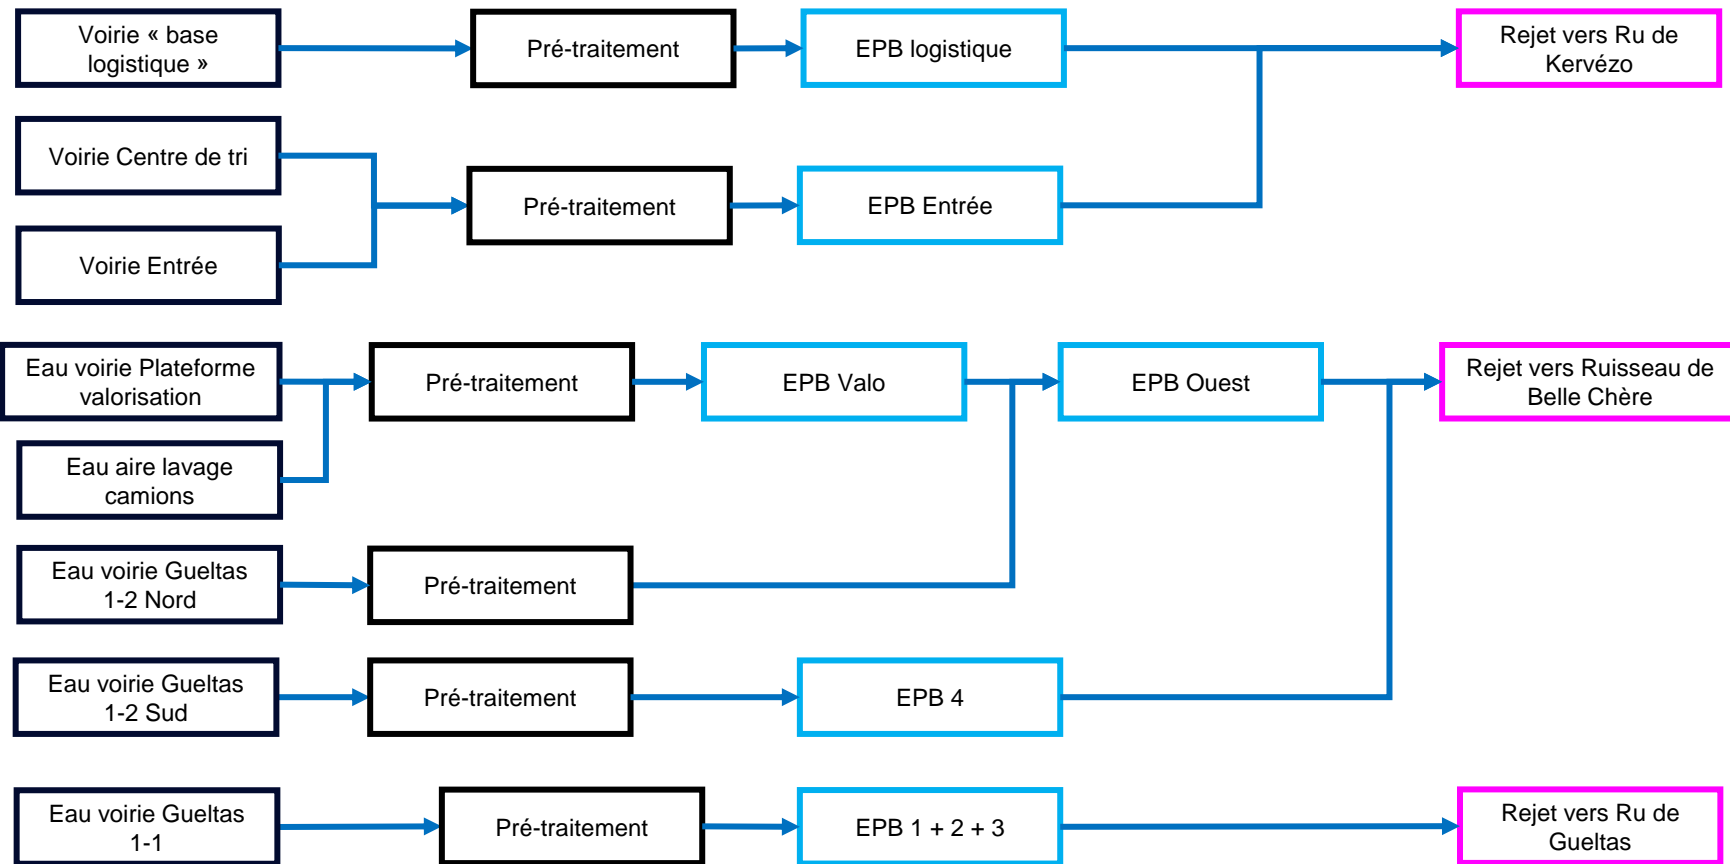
Voirie « base logistique »

Pré-traitement

EPB logistique

Rejet vers Ru de Kervézo

Voirie Centre de tri

Voirie Entrée

Pré-traitement

EPB Entrée

Eau voirie Plateforme valorisation

Eau aire lavage camions

Pré-traitement

EPB Valo

EPB Ouest

Rejet vers Ruisseau de Belle Chère

Eau voirie Gueltas 1-2 Nord

Pré-traitement

Eau voirie Gueltas 1-2 Sud

Pré-traitement

EPB 4

Eau voirie Gueltas 1-1

Pré-traitement

EPB 1 + 2 + 3

Rejet vers Ru de Gueltas